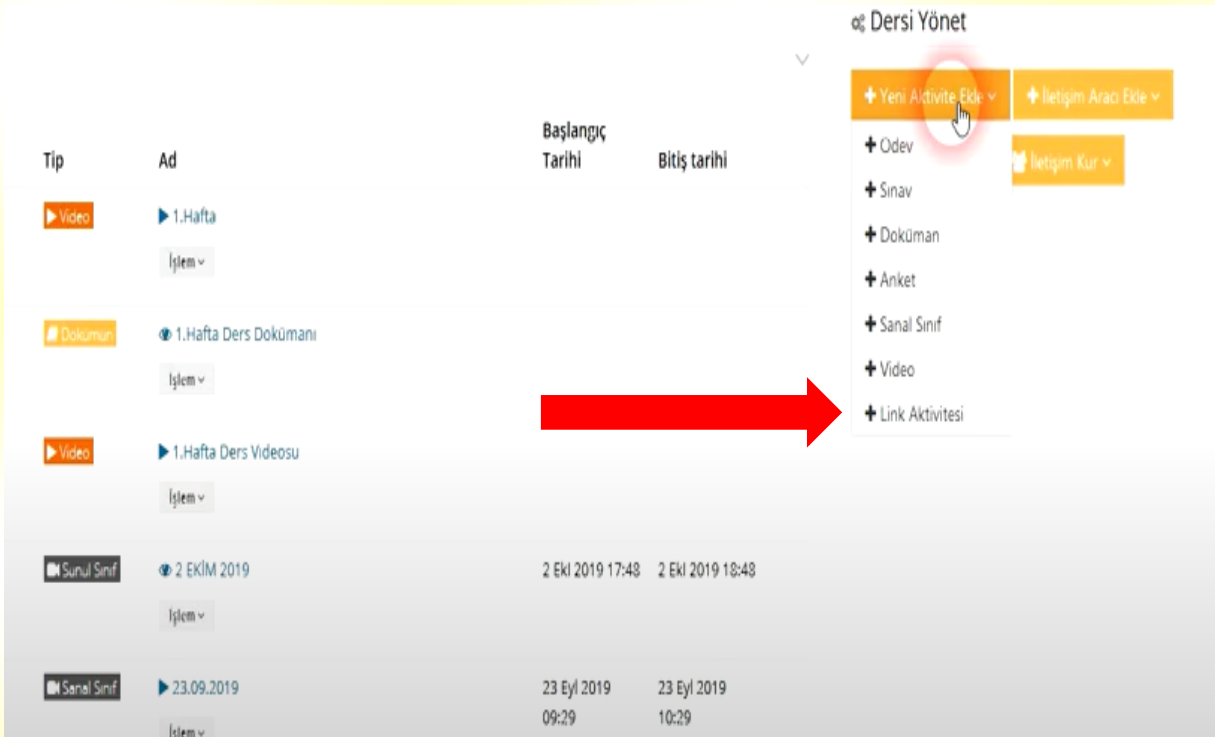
Dersi Yönet

+ Yeni Aktivite Ekle

+ İletişim Aracı Ekle

İletişim Kur

+ Odev

+ Sınav

+ Doküman

+ Anket

+ Sanal Sınıf

+ Video

+ Link Aktivitesi

| Tip | Ad | Başlangıç Tarihi | Bitiş tarihi |
|---|---|---|---|
| Video | 1.Hafta İşlem | | |
| Doküman | 1.Hafta Ders Dokümanı İşlem | | |
| Video | 1.Hafta Ders Videosu İşlem | | |
| Sanal Sınıf | 2 EKİM 2019 İşlem | 2 Eki 2019 17:48 | 2 Eki 2019 18:48 |
| Sanal Sınıf | 23.09.2019 İşlem | 23 Eyl 2019 09:29 | 23 Eyl 2019 10:29 |